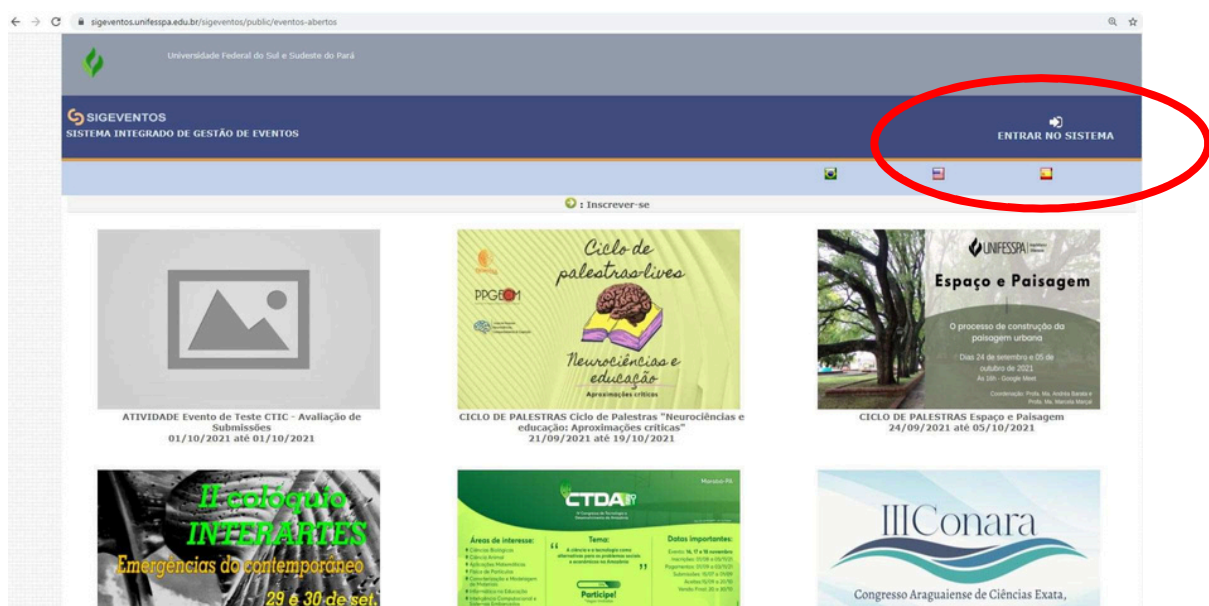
sigeventos.unifesspa.edu.br/sigeventos/public/eventos-abertos

Universidade Federal do Sul e Sudeste do Pará

SIGEVENTOS
SISTEMA INTEGRADO DE GESTÃO DE EVENTOS

ENTRAR NO SISTEMA

: Inscrever-se

ATIVIDADE Evento de Teste CTIC - Avaliação de Submissões
01/10/2021 até 01/10/2021

Ciclo de palestras-lives
PPGECM
Neurociências e educação
Aproximações críticas

CICLO DE PALESTRAS Ciclo de Palestras "Neurociências e educação: Aproximações críticas"
21/09/2021 até 19/10/2021

UNIFESSPA
Espaço e Paisagem
O processo de construção da paisagem urbana
Dias 24 de setembro e 05 de outubro de 2021
Às 16h - Google Meet

CICLO DE PALESTRAS Espaço e Paisagem
24/09/2021 até 05/10/2021

II colóquio INTERARTES
Emergências do contemporâneo
29 e 30 de set.

CTDA
Marabá-PA
Áreas de interesse:
Tema:
Datas importantes:
Participe!

IIIConara
Congresso Araguaiense de Ciências Exata,